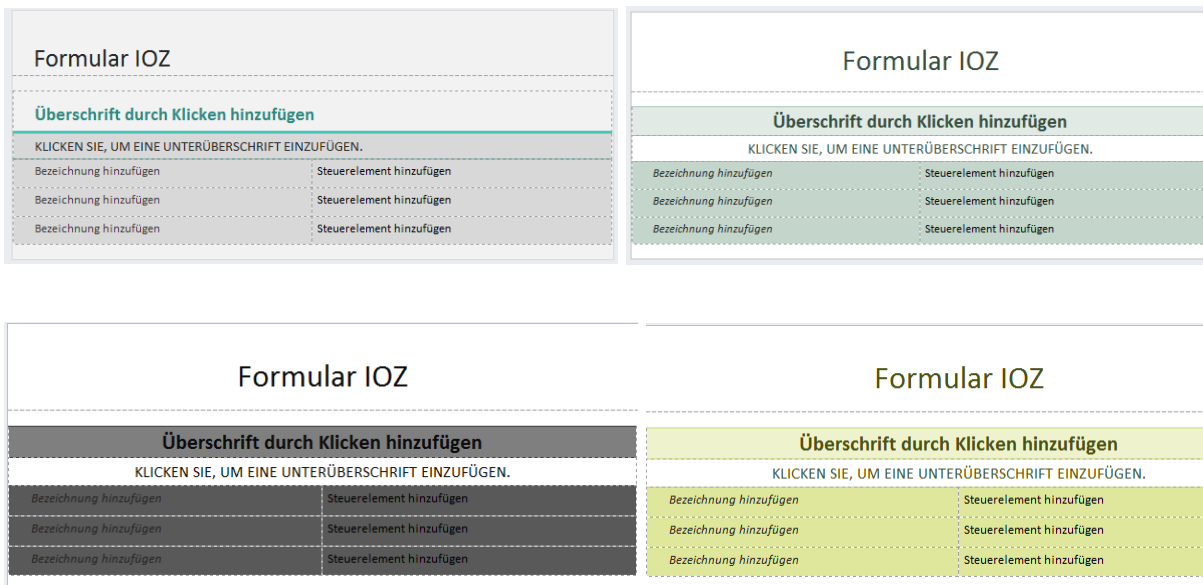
Formular IOZ

Überschrift durch Klicken hinzufügen

KLICKEN SIE, UM EINE UNTERÜBERSCHRIFT EINZUFÜGEN.

| Bezeichnung hinzufügen | Steuerelement hinzufügen |
|---|---|
| Bezeichnung hinzufügen | Steuerelement hinzufügen |
| Bezeichnung hinzufügen | Steuerelement hinzufügen |

Formular IOZ

Überschrift durch Klicken hinzufügen

KLICKEN SIE, UM EINE UNTERÜBERSCHRIFT EINZUFÜGEN.

| Bezeichnung hinzufügen | Steuerelement hinzufügen |
|---|---|
| Bezeichnung hinzufügen | Steuerelement hinzufügen |
| Bezeichnung hinzufügen | Steuerelement hinzufügen |

Formular IOZ

Überschrift durch Klicken hinzufügen

KLICKEN SIE, UM EINE UNTERÜBERSCHRIFT EINZUFÜGEN.

| Bezeichnung hinzufügen | Steuerelement hinzufügen |
|---|---|
| Bezeichnung hinzufügen | Steuerelement hinzufügen |
| Bezeichnung hinzufügen | Steuerelement hinzufügen |

Formular IOZ

Überschrift durch Klicken hinzufügen

KLICKEN SIE, UM EINE UNTERÜBERSCHRIFT EINZUFÜGEN.

| Bezeichnung hinzufügen | Steuerelement hinzufügen |
|---|---|
| Bezeichnung hinzufügen | Steuerelement hinzufügen |
| Bezeichnung hinzufügen | Steuerelement hinzufügen |